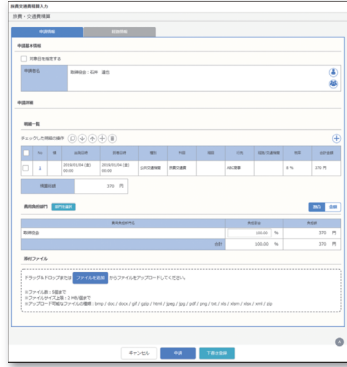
旅費交通費精算入力

旅費・交通費精算

申請情報　　明細情報

申請基本情報

対象日を指定する

申請者名　取締役会：石井　達也

申請詳細

明細一覧

チェックした明細の操作

| No | 種 | 出発日時 | 到着日時 | 種別 | 内容 | 出発 | 行先 | 支払先/交通機関 | 税率 | 金額 |
|---|---|---|---|---|---|---|---|---|---|---|
| 1 |  | 2018/01/04 (木) 00:00 | 2018/01/04 (木) 00:00 | 公共交通機関 | 交通費交通費 |  |  | NRC運輸 | 8 % | 370 円 |

明細合計　370 円

費用負担部門　部門を追加

| 費用負担部門 | 負担割合 | 負担額 |
|---|---|---|
| 取締役会 | 100.00 % | 370 円 |
| 合計 | 100.00 % | 370 円 |

添付ファイル

ドラッグ＆ドロップまたは ファイルを選択 からファイルをアップロードしてください。

※ファイル数：5個まで
※ファイルサイズ上限：1 件5MBまで
※アップロード可能なファイルの種類：bmp / doc / docx / gif / jpeg / html / jpeg / jpg / pdf / png / txt / xls / xlsm / xlsx / xml / zip

キャンセル　申請　下書き保存